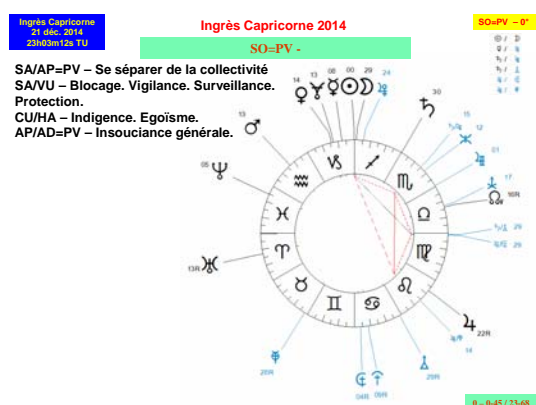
Ingrès Capricorne
21 déc. 2014
23h03m12s TU

Ingrès Capricorne 2014

SO=PV -

SO=PV – 0°

SA/AP=PV – Se séparer de la collectivité
SA/VU – Blocage. Vigilance. Surveillance. Protection.
CU/HA – Indigence. Egoïsme.
AP/AD=PV – Insouciance générale.

14 13 08 00 29 24

30

13

05

01

17

16R

29

29

13R

22R

20R

04R 09R

20R

0 – 0:45 / 23:68